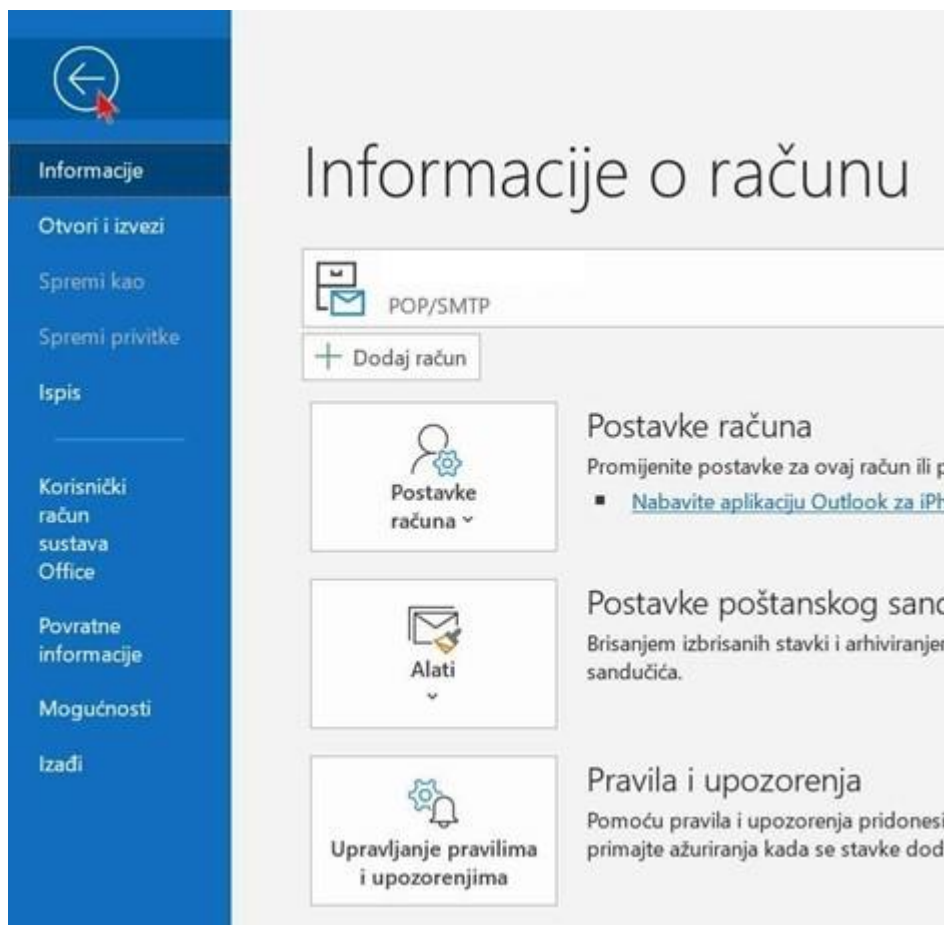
Informacije

Otvori i izvezi

Spremi kao

Spremi privitke

Ispis

Korisnički račun sustava Office

Povratne informacije

Mogućnosti

Izađi

Informacije o računu

POP/SMTP

+ Dodaj račun

Postavke računa

Postavke računa

Promijenite postavke za ovaj račun ili p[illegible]

▪ Nabavite aplikaciju Outlook za iPh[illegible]

Alati

Postavke poštanskog sand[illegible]

Brisanjem izbrisanih stavki i arhiviranjem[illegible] sandučića.

Upravljanje pravilima i upozorenjima

Pravila i upozorenja

Pomoću pravila i upozorenja pridonesi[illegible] primajte ažuriranja kada se stavke dod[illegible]